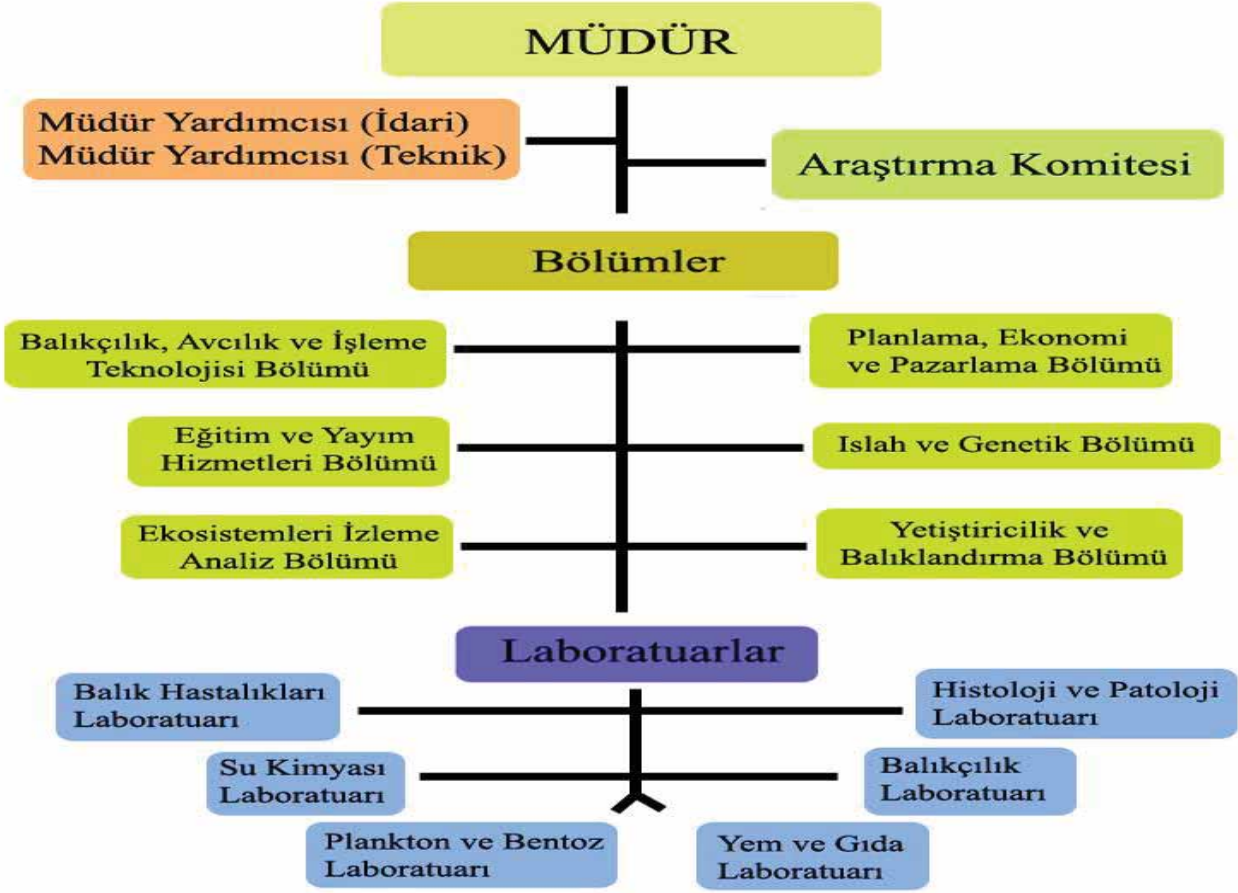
MÜDÜR

Müdür Yardımcısı (İdari)
Müdür Yardımcısı (Teknik)

Araştırma Komitesi

Bölümler

Balıkçılık, Avcılık ve İşleme Teknolojisi Bölümü

Planlama, Ekonomi ve Pazarlama Bölümü

Eğitim ve Yayım Hizmetleri Bölümü

Islah ve Genetik Bölümü

Ekosistemleri İzleme Analiz Bölümü

Yetiştiricilik ve Balıklandırma Bölümü

Laboratuarlar

Balık Hastalıkları Laboratuarı

Histoloji ve Patoloji Laboratuarı

Su Kimyası Laboratuarı

Balıkçılık Laboratuarı

Plankton ve Bentoz Laboratuarı

Yem ve Gıda Laboratuarı